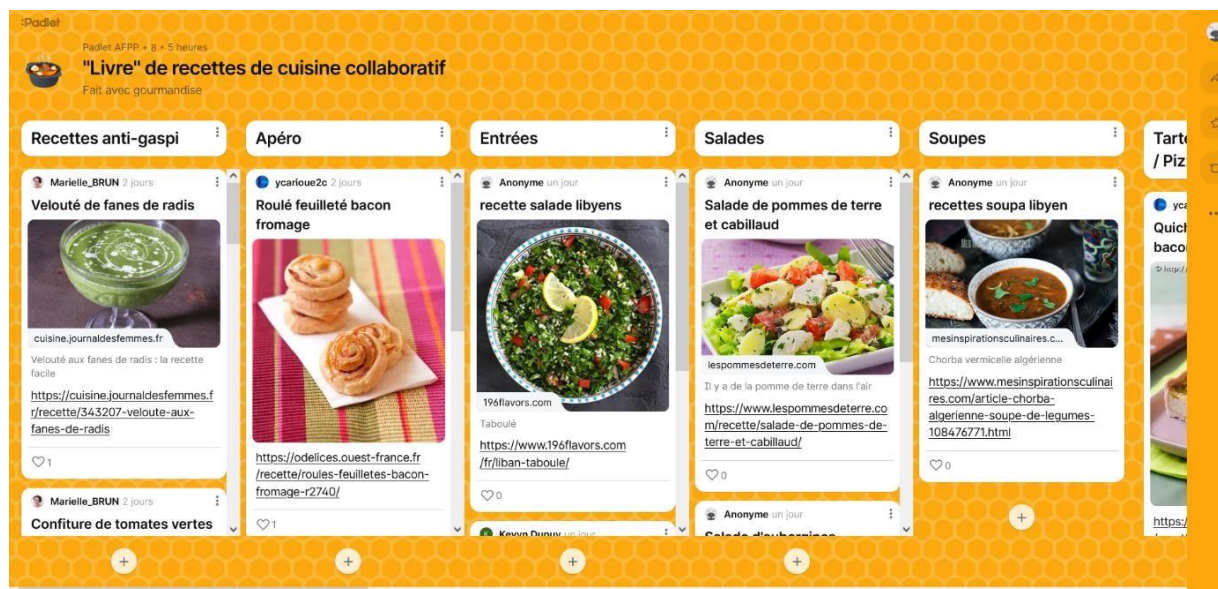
:Padlet

Padlet AFPP + 8 • 5 heures

"Livre" de recettes de cuisine collaboratif

Fait avec gourmandise

Recettes anti-gaspi

Marielle_BRUN 2 jours

Velouté de fanes de radis

cuisine.journaldesfemmes.fr

Velouté aux fanes de radis : la recette facile

https://cuisine.journaldesfemmes.fr/recette/343207-veloute-aux-fanes-de-radis

1

Marielle_BRUN 2 jours

Confiture de tomates vertes

Apéro

ycarioue2c 2 jours

Roulé feuilleté bacon fromage

https://odelices.ouest-france.fr/recette/roules-feuilletes-bacon-fromage-r2740/

1

Entrées

Anonyme un jour

recette salade libyens

196flavors.com

Taboulé

https://www.196flavors.com/fr/liban-taboule/

0

Kevyn Dupuy un jour

Salades

Anonyme un jour

Salade de pommes de terre et cabillaud

lespommesdeterre.com

Il y a de la pomme de terre dans l'air

https://www.lespommesdeterre.com/recette/salade-de-pommes-de-terre-et-cabillaud/

0

Anonyme un jour

Salade d'aubergines

Soupes

Anonyme un jour

recettes soupa libyen

mesinspirationsculinaires.c...

Chorba vermicelle algérienne

https://www.mesinspirationsculinaires.com/article-chorba-algerienne-soupe-de-legumes-108476771.html

0

Tarte / Piz

yca

Quich bacon

https://